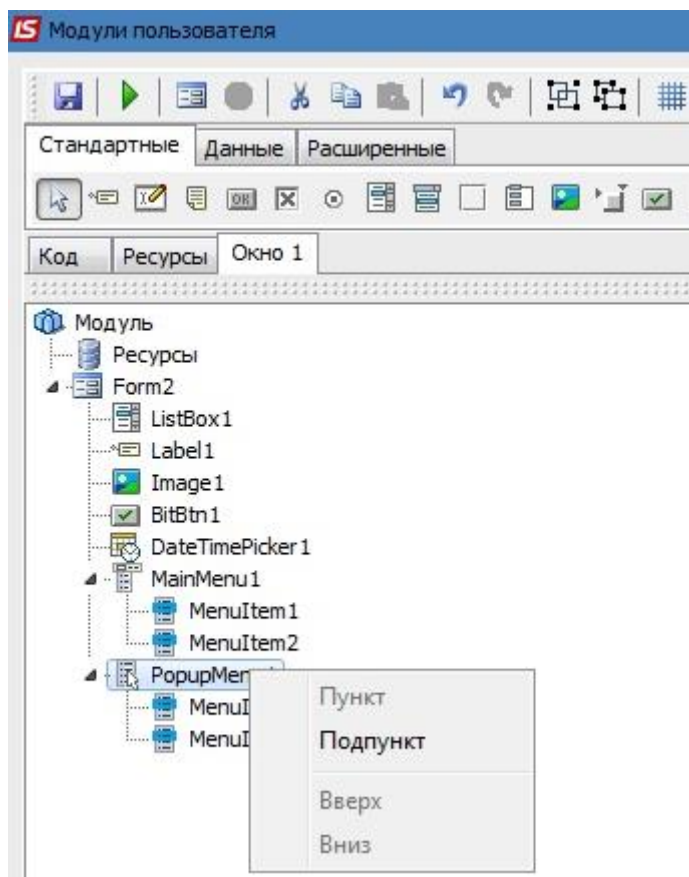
IS Модули пользователя

Стандартные | Данные | Расширенные

Код | Ресурсы | Окно 1

Модуль
Ресурсы
Form2
ListBox1
Label1
Image1
BitBtn1
DateTimePicker1
MainMenu1
MenuItem1
MenuItem2
PopupMen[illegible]
MenuI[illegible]
MenuI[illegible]

Пункт
Подпункт
Вверх
Вниз